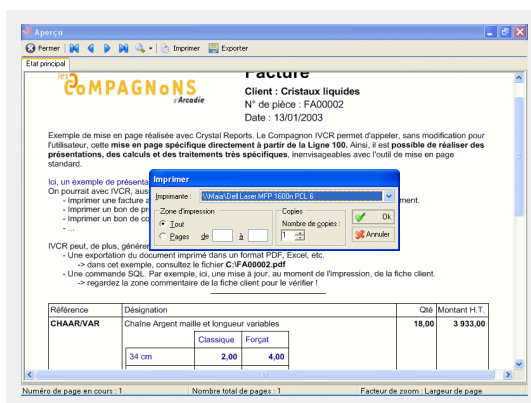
Aperçu

Fermer | Imprimer | Exporter

Etat principal

les COMPAGNONS d'Arcadie

Facture

Client : Cristaux liquides

N° de pièce : FA00002

Date : 13/01/2003

Exemple de mise en page réalisée avec Crystal Reports. Le Compagnon IVCR permet d'appeler, sans modification pour l'utilisateur, cette **mise en page spécifique directement à partir de la Ligne 100.** Ainsi, il est **possible de réaliser des présentations, des calculs et des traitements très spécifiques**, inenvisageables avec l'outil de mise en page standard.

Ici, un exemple de présenta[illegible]
On pourrait avec IVCR, aus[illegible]
- Imprimer une facture a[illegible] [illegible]ment.
- Imprimer un bon de pr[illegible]
- Imprimer un bon de co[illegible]
- ...

IVCR peut, de plus, générer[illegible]
- Une exportation du document imprimé dans un format PDF, Excel, etc.
-> dans cet exemple, consultez le fichier **C:\FA00002.pdf**
- Une commande SQL. Par exemple, ici, une mise à jour, au moment de l'impression, de la fiche client.
-> regardez la zone commentaire de la fiche client pour le vérifier !

Imprimer

Imprimante : \\Maia\Dell Laser MFP 1600n PCL 6

Zone d'impression
Tout
Pages de à

Copies
Nombre de copies : 1

Ok
Annuler

| Référence | Désignation | | | Qté | Montant H.T. |
|---|---|---|---|---|---|
| CHAAR/VAR | Chaîne Argent maille et longueur variables | | | 18,00 | 3 933,00 |
| | | Classique | Forçat | | |
| | 34 cm | 2,00 | 4,00 | | |

Numéro de page en cours : 1 | Nombre total de pages : 1 | Facteur de zoom : Largeur de page